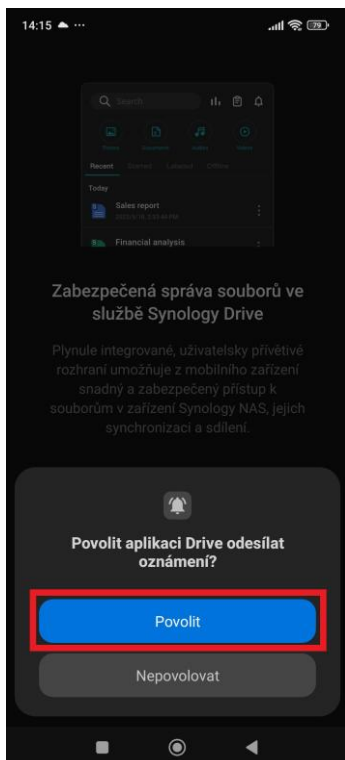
14:15 ··· 79

Search

Photos Documents Videos Folder

Recent Starred Labeled Offline

Today

Sales report
2023/5/18 2:55:44 PM

Financial analysis

Zabezpečená správa souborů ve službě Synology Drive

Plynule integrované, uživatelsky přívětivé rozhraní umožňuje z mobilního zařízení snadný a zabezpečený přístup k souborům v zařízení Synology NAS, jejich synchronizaci a sdílení.

Povolit aplikaci Drive odesílat oznámení?

Povolit

Nepovolovat